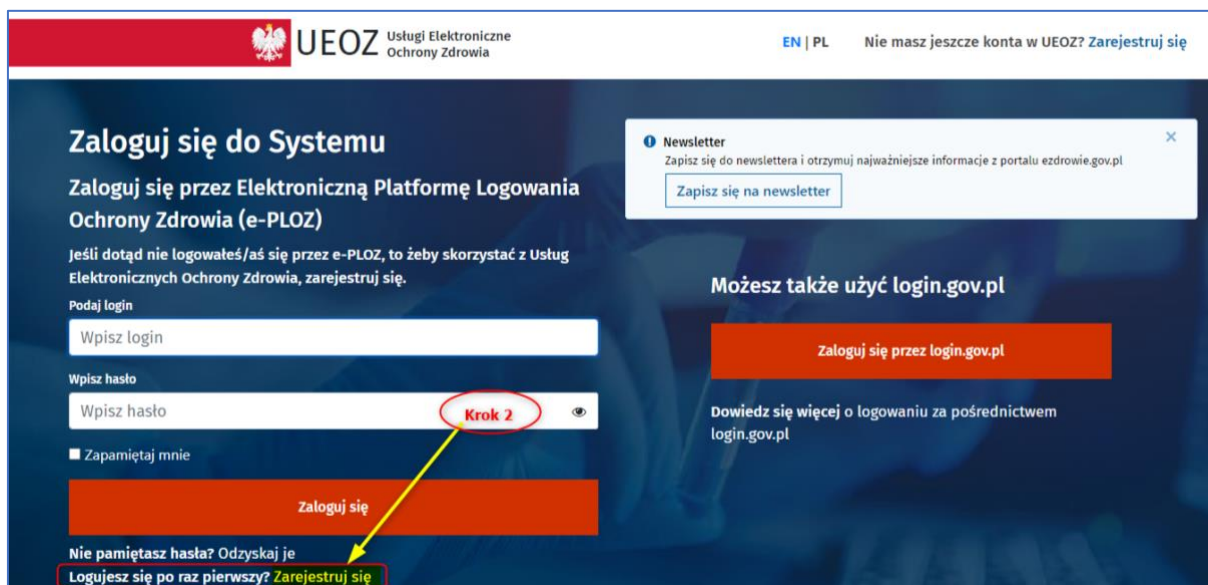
UEOZ Usługi Elektroniczne Ochrony Zdrowia

EN | PL

Nie masz jeszcze konta w UEOZ? Zarejestruj się

Zaloguj się do Systemu

Zaloguj się przez Elektroniczną Platformę Logowania Ochrony Zdrowia (e-PLOZ)

Jeśli dotąd nie logowałeś/aś się przez e-PLOZ, to żeby skorzystać z Usług Elektronicznych Ochrony Zdrowia, zarejestruj się.

Podaj login

Wpisz login

Wpisz hasło

Wpisz hasło

Krok 2

Zapamiętaj mnie

Zaloguj się

Nie pamiętasz hasła? Odzyskaj je

Logujesz się po raz pierwszy? Zarejestruj się

Newsletter

Zapisz się do newslettera i otrzymuj najważniejsze informacje z portalu ezdrowie.gov.pl

Zapisz się na newsletter

×

Możesz także użyć login.gov.pl

Zaloguj się przez login.gov.pl

Dowiedz się więcej o logowaniu za pośrednictwem login.gov.pl